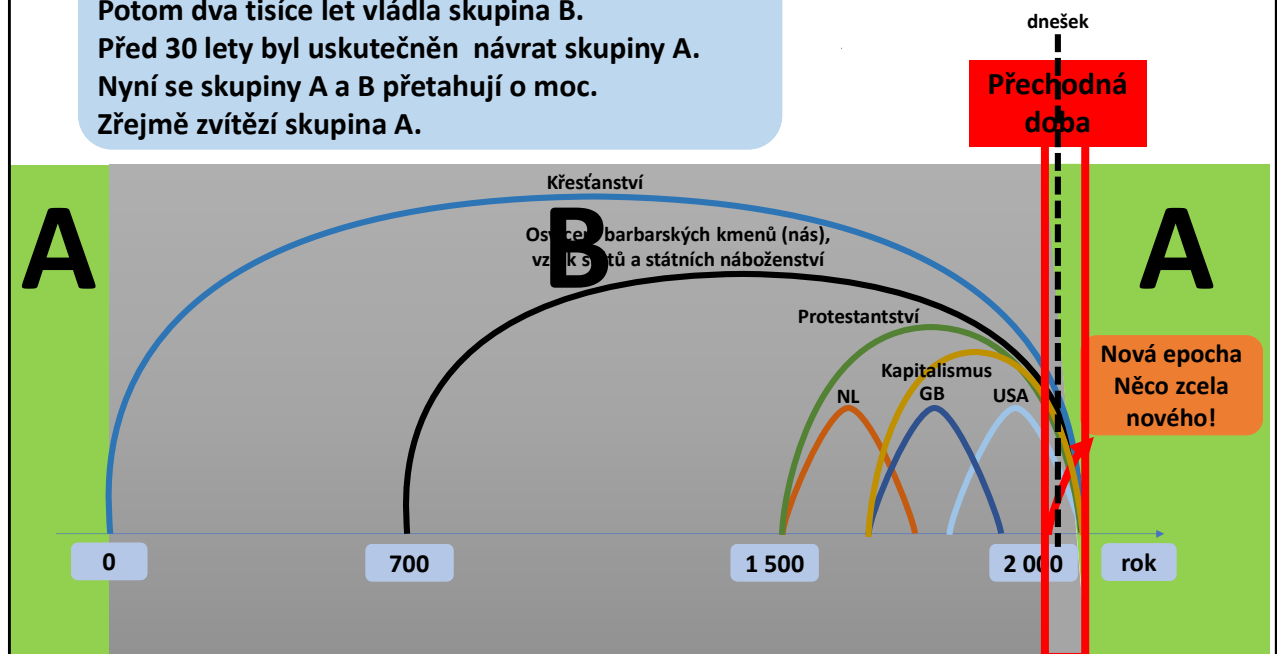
Potom dva tisíce let vládla skupina B.
Před 30 lety byl uskutečněn návrat skupiny A.
Nyní se skupiny A a B přetahují o moc.
Zřejmě zvítězí skupina A.

dnešek

Přechodná doba

Křesťanství

A

B

A

Osvícení barbarských kmenů (nás), vznik států a státních náboženství

Protestantství

Kapitalismus

NL

GB

USA

Nová epocha
Něco zcela nového!

0

700

1 500

2 000

rok